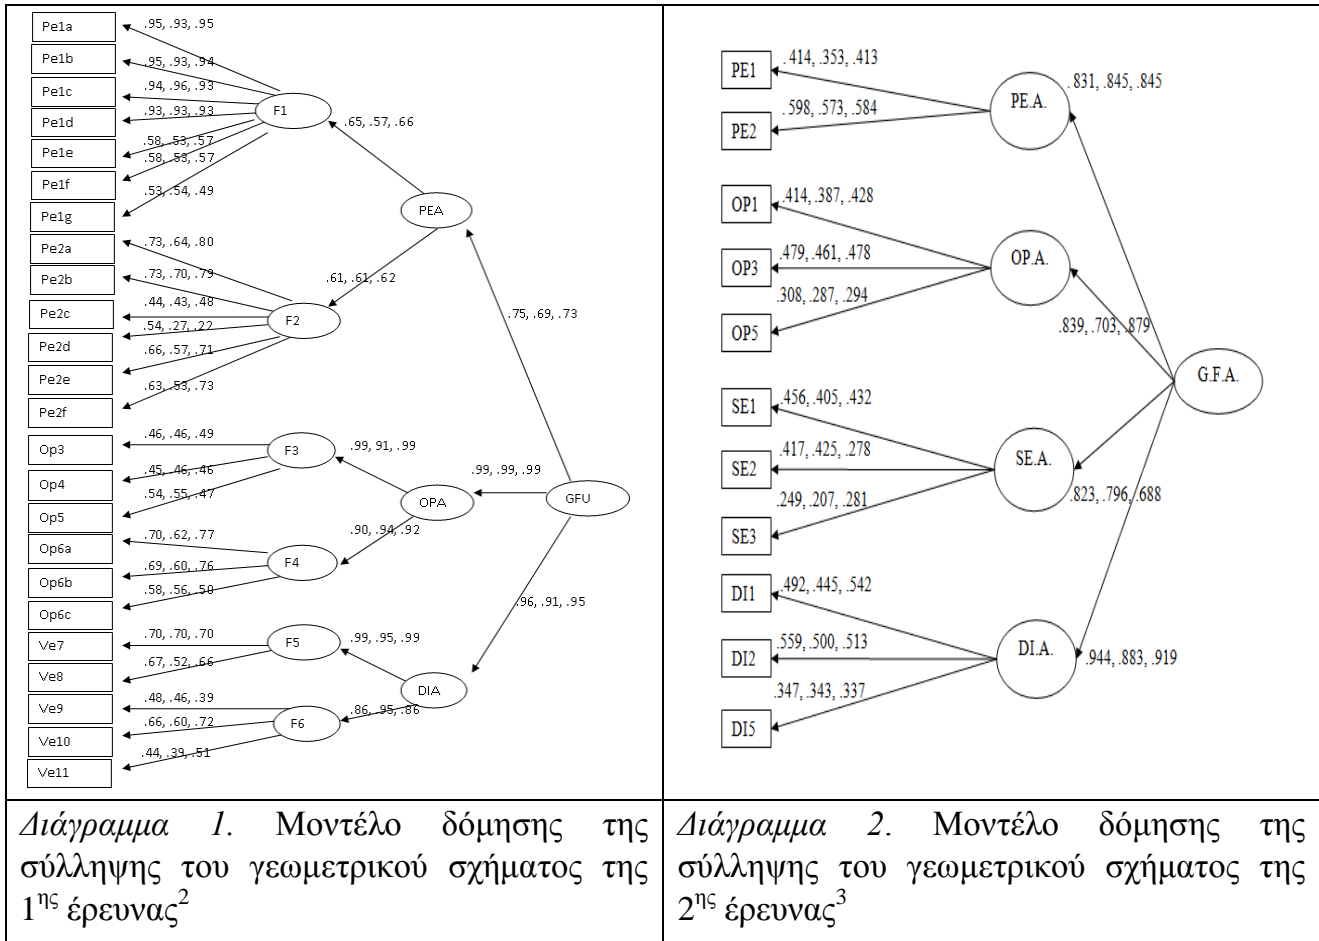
| Pe1a .95, .93, .95 Pe1b .95, .93, .94 Pe1c .94, .96, .93 Pe1d .93, .93, .93 Pe1e .58, .53, .57 Pe1f .58, .53, .57 Pe1g .53, .54, .49 F1 .65, .57, .66 PEA Pe2a .73, .64, .80 Pe2b .73, .70, .79 Pe2c .44, .43, .48 Pe2d .54, .27, .22 Pe2e .66, .57, .71 Pe2f .63, .53, .73 F2 .61, .61, .62 .75, .69, .73 Op3 .46, .46, .49 Op4 .45, .46, .46 Op5 .54, .55, .47 F3 .99, 91, .99 OPA .99, .99, .99 GFU Op6a .70, .62, .77 Op6b .69, .60, .76 Op6c .58, .56, .50 F4 .90, .94, .92 .96, .91, .95 Ve7 .70, .70, .70 Ve8 .67, .52, .66 F5 .99, .95, .99 DIA Ve9 .48, .46, .39 Ve10 .66, .60, .72 Ve11 .44, .39, .51 F6 .86, .95, .86 | PE1 .414, .353, .413 PE2 .598, .573, .584 PE.A. .831, .845, .845 OP1 .414, .387, .428 OP3 .479, .461, .478 OP5 .308, .287, .294 OP.A. .839, .703, .879 G.F.A. SE1 .456, .405, .432 SE2 .417, .425, .278 SE3 .249, .207, .281 SE.A. .823, .796, .688 DI1 .492, .445, .542 DI2 .559, .500, .513 DI5 .347, .343, .337 DI.A. .944, .883, .919 |
|---|---|
| *Διάγραμμα 1.* Μοντέλο δόμησης της σύλληψης του γεωμετρικού σχήματος της $1^{ης}$ έρευνας$^2$ | *Διάγραμμα 2.* Μοντέλο δόμησης της σύλληψης του γεωμετρικού σχήματος της $2^{ης}$ έρευνας$^3$ |